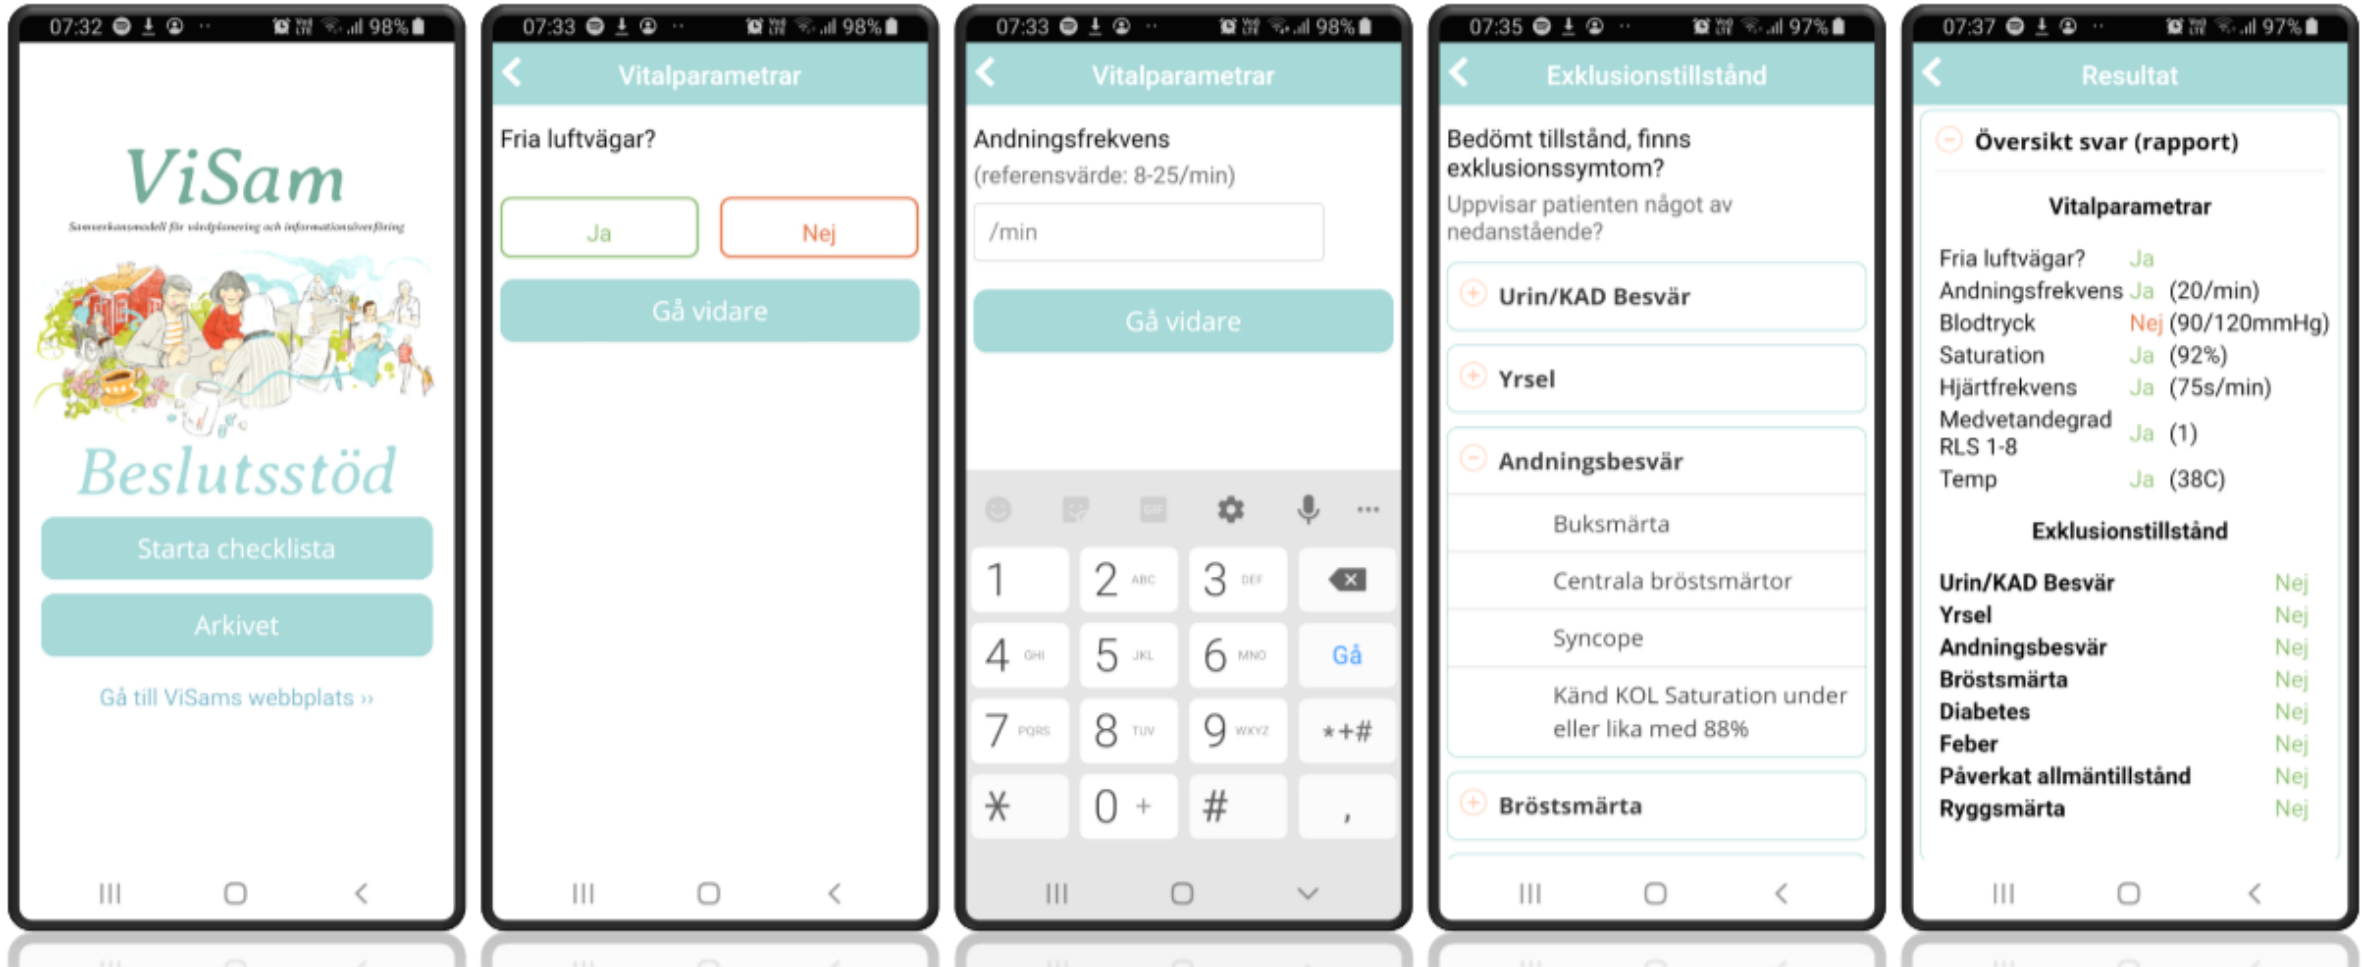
07:32 98%

ViSam

Samverkansmodell för vårdplanering och informationsöverföring

Beslutsstöd

Starta checklista

Arkivet

Gå till ViSams webbplats »

07:33 98%

Vitalparametrar

Fria luftvägar?

Ja

Nej

Gå vidare

07:33 98%

Vitalparametrar

Andningsfrekvens

(referensvärde: 8-25/min)

/min

Gå vidare

1
2 ABC
3 DEF
4 GHI
5 JKL
6 MNO
Gå
7 PQRS
8 TUV
9 WXYZ
*+#
*
0 +
#
,

07:35 97%

Exklusionstillstånd

Bedömt tillstånd, finns exklusionssymtom?

Uppvisar patienten något av nedanstående?

Urin/KAD Besvär

Yrsel

Andningsbesvär

Buksmärta

Centrala bröstsmärtor

Syncope

Känd KOL Saturation under eller lika med 88%

Bröstsmärta

07:37 97%

Resultat

Översikt svar (rapport)

Vitalparametrar

| | | |
|---|---|---|
| Fria luftvägar? | Ja | |
| Andningsfrekvens | Ja | (20/min) |
| Blodtryck | Nej | (90/120mmHg) |
| Saturation | Ja | (92%) |
| Hjärtfrekvens | Ja | (75s/min) |
| Medvetandegrad RLS 1-8 | Ja | (1) |
| Temp | Ja | (38C) |

Exklusionstillstånd

| | |
|---|---|
| Urin/KAD Besvär | Nej |
| Yrsel | Nej |
| Andningsbesvär | Nej |
| Bröstsmärta | Nej |
| Diabetes | Nej |
| Feber | Nej |
| Påverkat allmäntillstånd | Nej |
| Ryggsmärta | Nej |